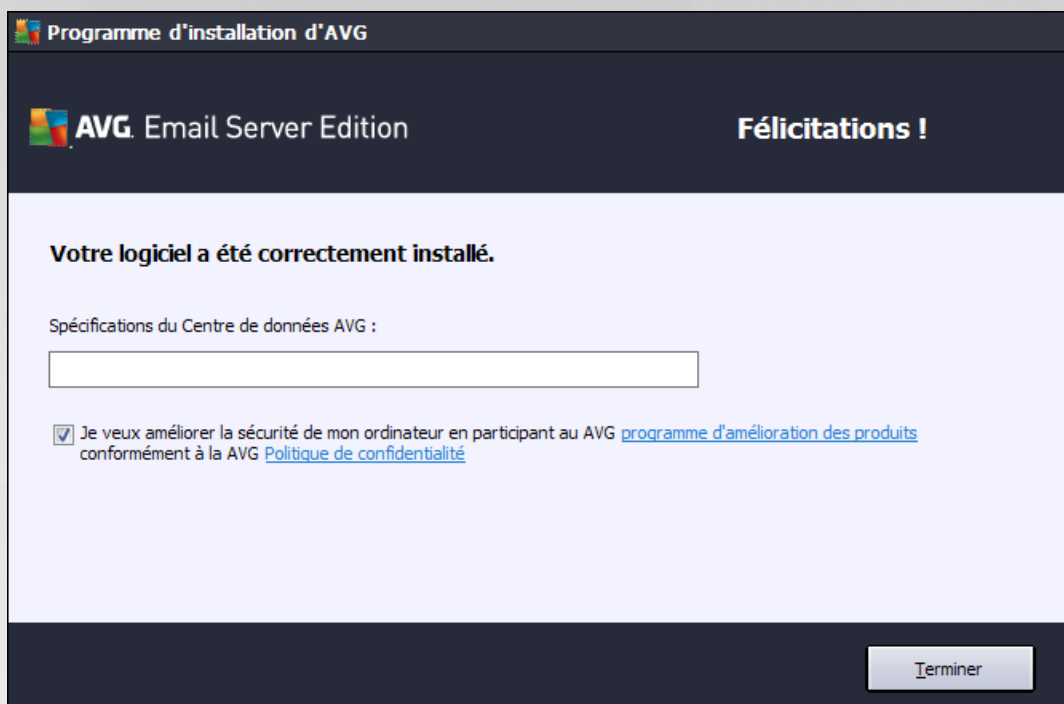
Programme d'installation d'AVG

AVG. Email Server Edition

Félicitations !

Votre logiciel a été correctement installé.

Spécifications du Centre de données AVG :

Je veux améliorer la sécurité de mon ordinateur en participant au AVG programme d'amélioration des produits conformément à la AVG Politique de confidentialité

Terminer